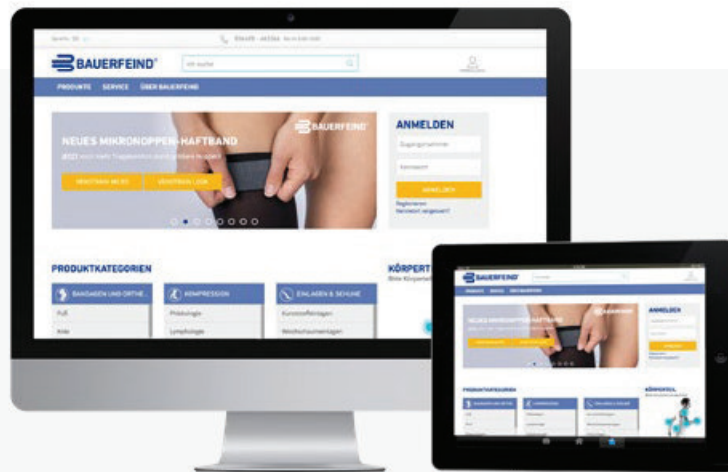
BAUERFEIND

Wir suchen

PRODUKTE SERVICE ÜBER BAUERFEIND

NEUES MIKRONOPPEN-HAFTBAND

BAUERFEIND

ANMELDEN

Zugangsnummer

Kennwort

ANMELDEN

Registrieren

Kennwort vergessen?

PRODUKTKATEGORIEN

BANDAGEN UND ORTHE...

Fuß

Knie

KOMPRESSION

Phlebologie

Lymphologie

EINLAGEN & SCHUHE

Kunststoffeinlagen

Weichschaumeinlagen

KÖRPERT

BAUERFEIND

NEUES MIKRONOPPEN-HAFTBAND

ANMELDEN

PRODUKTKATEGORIEN

KÖRPERTEIL